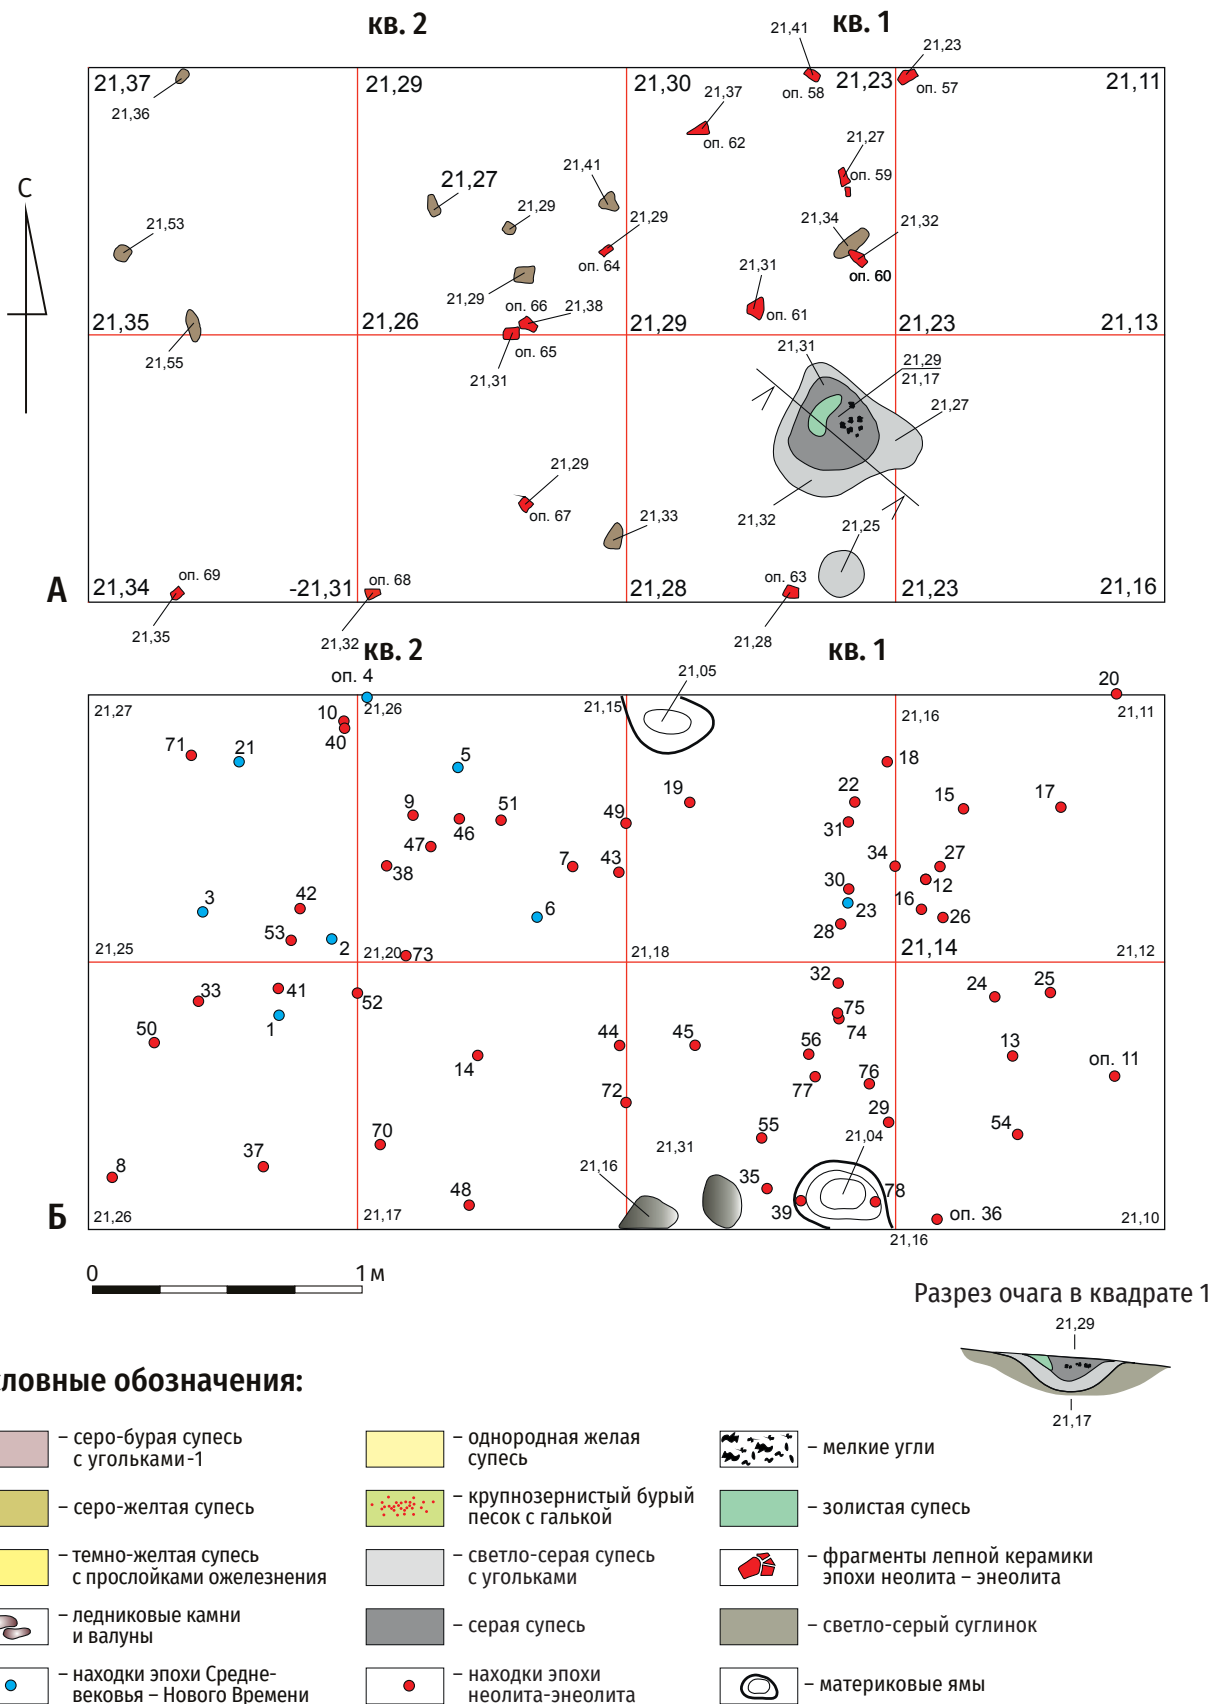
кв. 2

кв. 1

21,41
21,23
21,37
21,36
21,29
21,30
21,37
оп. 58
21,23
оп. 57
21,11
оп. 62
21,27
оп. 59
С
21,41
21,27
21,29
21,53
21,29
оп. 64
21,34
21,32
оп. 60
21,31
21,29
оп. 66
21,38
оп. 61
21,35
21,26
21,29
21,23
21,13
21,55
оп. 65
21,31
21,31
21,29
21,17
21,27
21,29
оп. 67
21,33
21,32
21,25
А
21,34
оп. 69
-21,31
оп. 68
21,28
оп. 63
21,23
21,16
21,35
21,32
21,28

кв. 2

кв. 1

оп. 4
21,05
20
21,27
10
21,26
21,15
21,16
21,11
71
21
40
5
18
9
51
19
22
15
17
49
46
31
47
7
43
34
27
38
30
12
3
42
16
23
6
26
53
2
28
21,25
21,20
73
21,18
21,14
21,12
32
24
25
33
41
75
52
50
1
44
45
74
56
13
оп. 11
14
76
72
77
29
54
55
21,04
70
21,31
37
21,16
35
8
48
78
39
оп. 36
Б
21,26
21,17
21,10
21,16

0
1 м

Разрез очага в квадрате 1
21,29
21,17

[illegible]ловные обозначения:

– серо-бурая супесь с угольками-1
– однородная желая супесь
– мелкие угли
– серо-желтая супесь
– крупнозернистый бурый песок с галькой
– золистая супесь
– темно-желтая супесь с прослойками ожелезнения
– светло-серая супесь с угольками
– фрагменты лепной керамики эпохи неолита – энеолита
– ледниковые камни и валуны
– серая супесь
– светло-серый суглинок
– находки эпохи Средневековья – Нового Времени
– находки эпохи неолита-энеолита
– материковые ямы